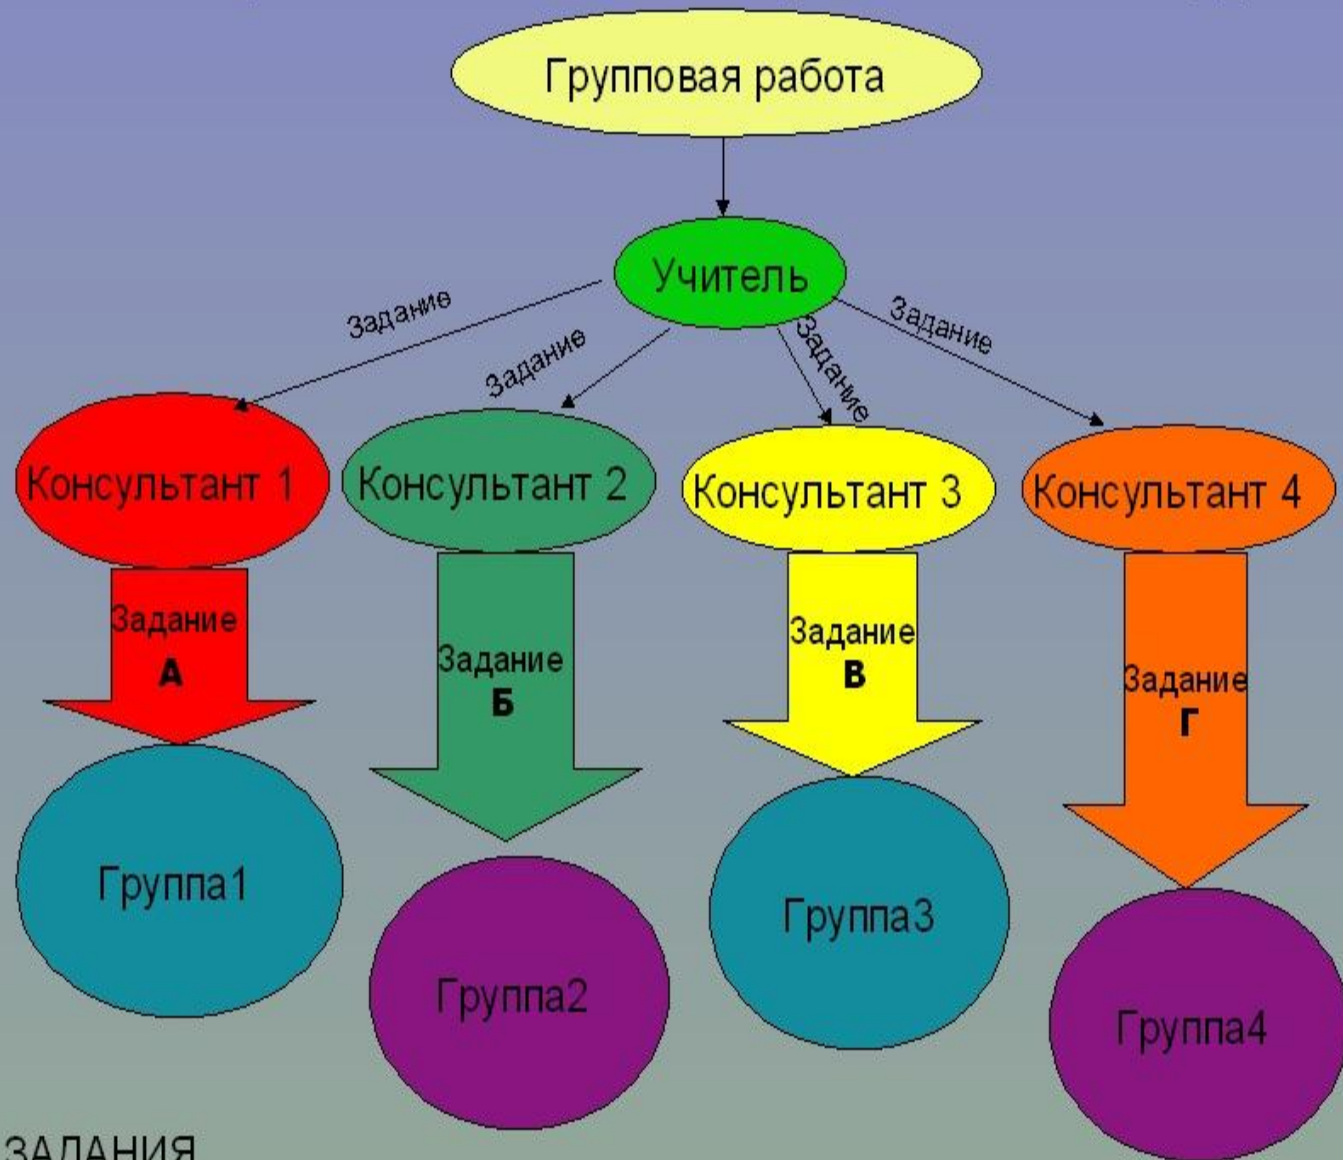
Групповая работа

Учитель

Задание

Задание

Задание

Задание

Консультант 1

Консультант 2

Консультант 3

Консультант 4

Задание А

Задание Б

Задание В

Задание Г

Группа1

Группа2

Группа3

Группа4

ЗАДАНИЯ